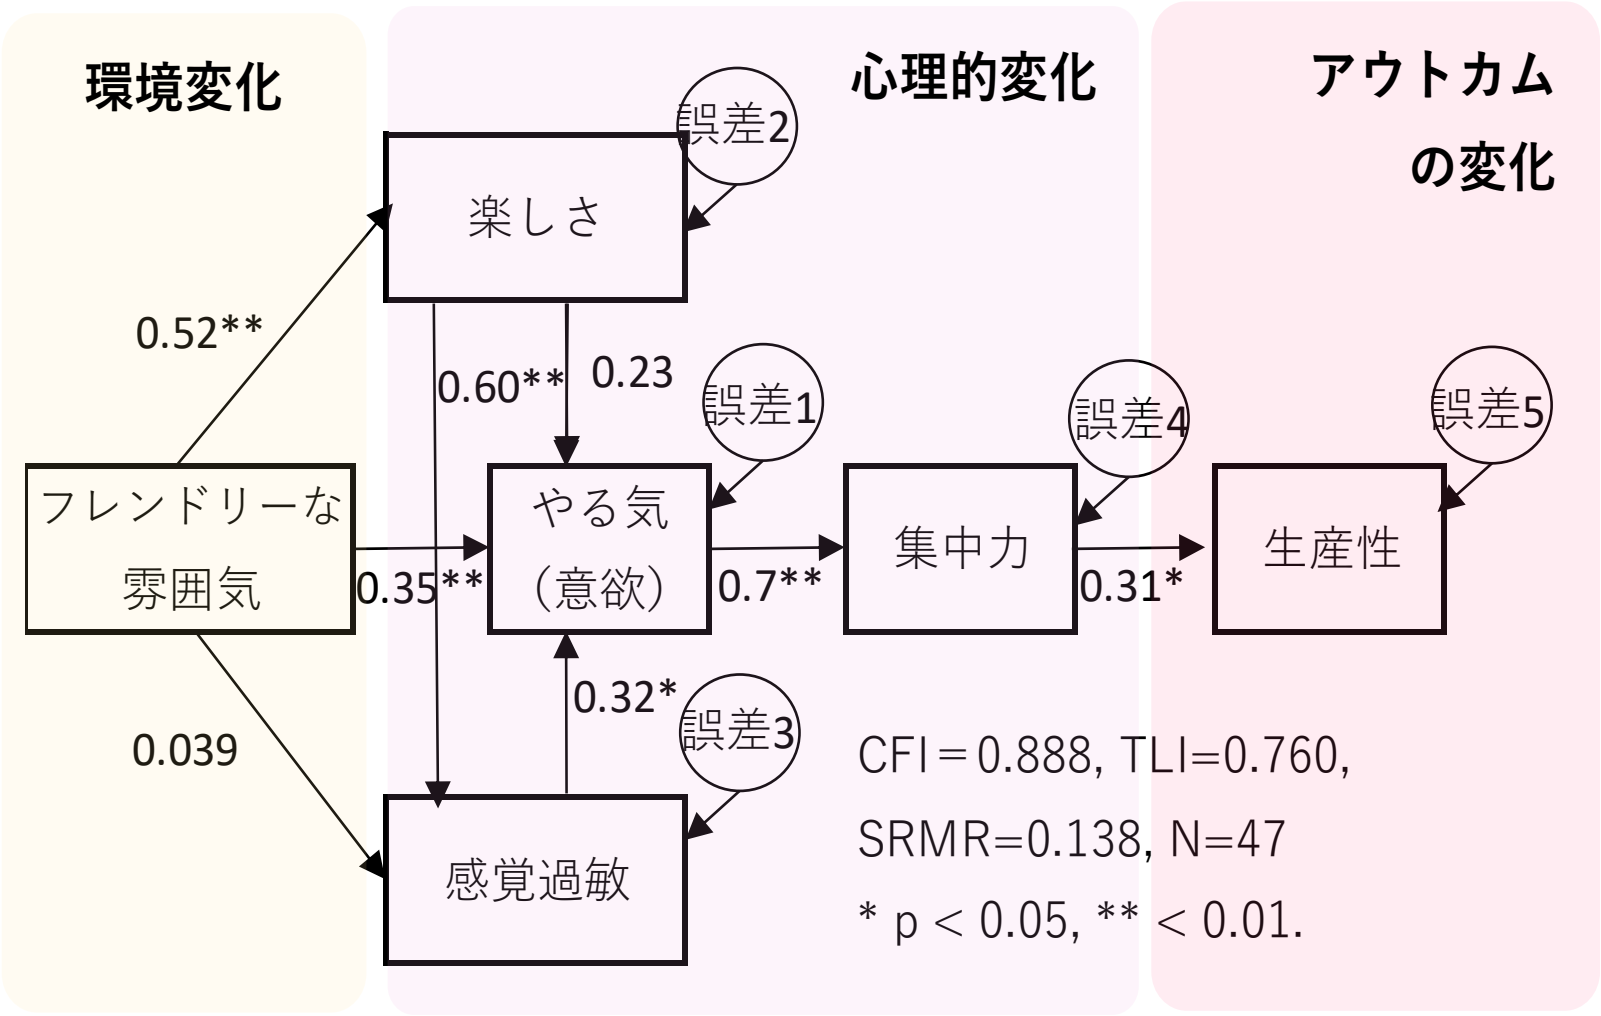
環境変化

心理的変化

アウトカム
の変化

誤差2

楽しさ

0.52**

0.60**

0.23

誤差1

誤差4

誤差5

フレンドリーな
雰囲気

やる気
（意欲）

集中力

生産性

0.35**

0.7**

0.31*

0.32*

誤差3

0.039

CFI＝0.888, TLI=0.760,
SRMR=0.138, N=47
* p < 0.05, ** < 0.01.

感覚過敏